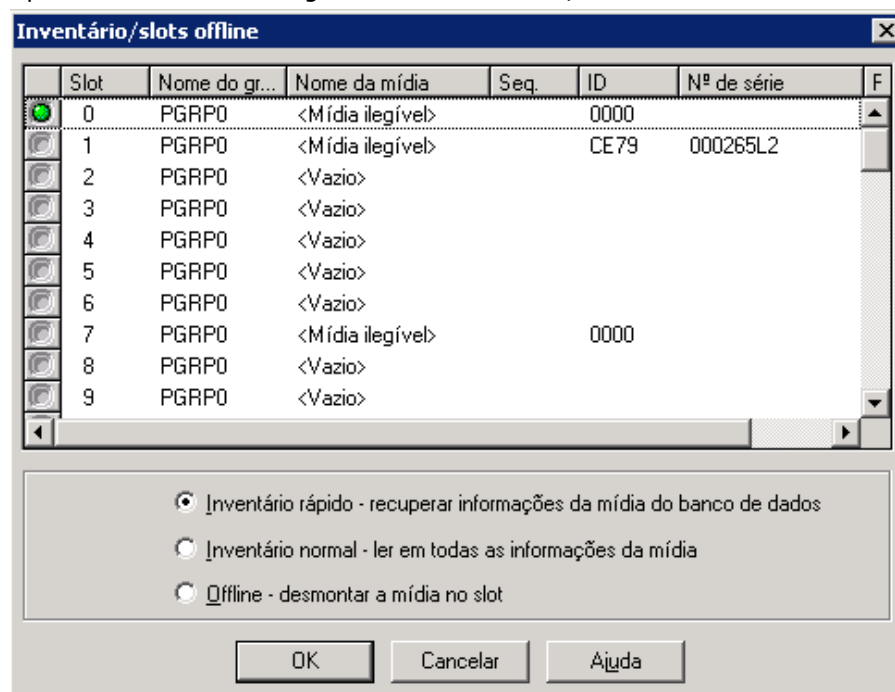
Inventário/slots offline

| | Slot | Nome do gr... | Nome da mídia | Seq. | ID | Nº de série | F |
|---|---|---|---|---|---|---|---|
| | 0 | PGRP0 | <Mídia ilegível> | | 0000 | | |
| | 1 | PGRP0 | <Mídia ilegível> | | CE79 | 000265L2 | |
| | 2 | PGRP0 | <Vazio> | | | | |
| | 3 | PGRP0 | <Vazio> | | | | |
| | 4 | PGRP0 | <Vazio> | | | | |
| | 5 | PGRP0 | <Vazio> | | | | |
| | 6 | PGRP0 | <Vazio> | | | | |
| | 7 | PGRP0 | <Mídia ilegível> | | 0000 | | |
| | 8 | PGRP0 | <Vazio> | | | | |
| | 9 | PGRP0 | <Vazio> | | | | |

Inventário rápido - recuperar informações da mídia do banco de dados

Inventário normal - ler em todas as informações da mídia

Offline - desmontar a mídia no slot

OK Cancelar Ajuda